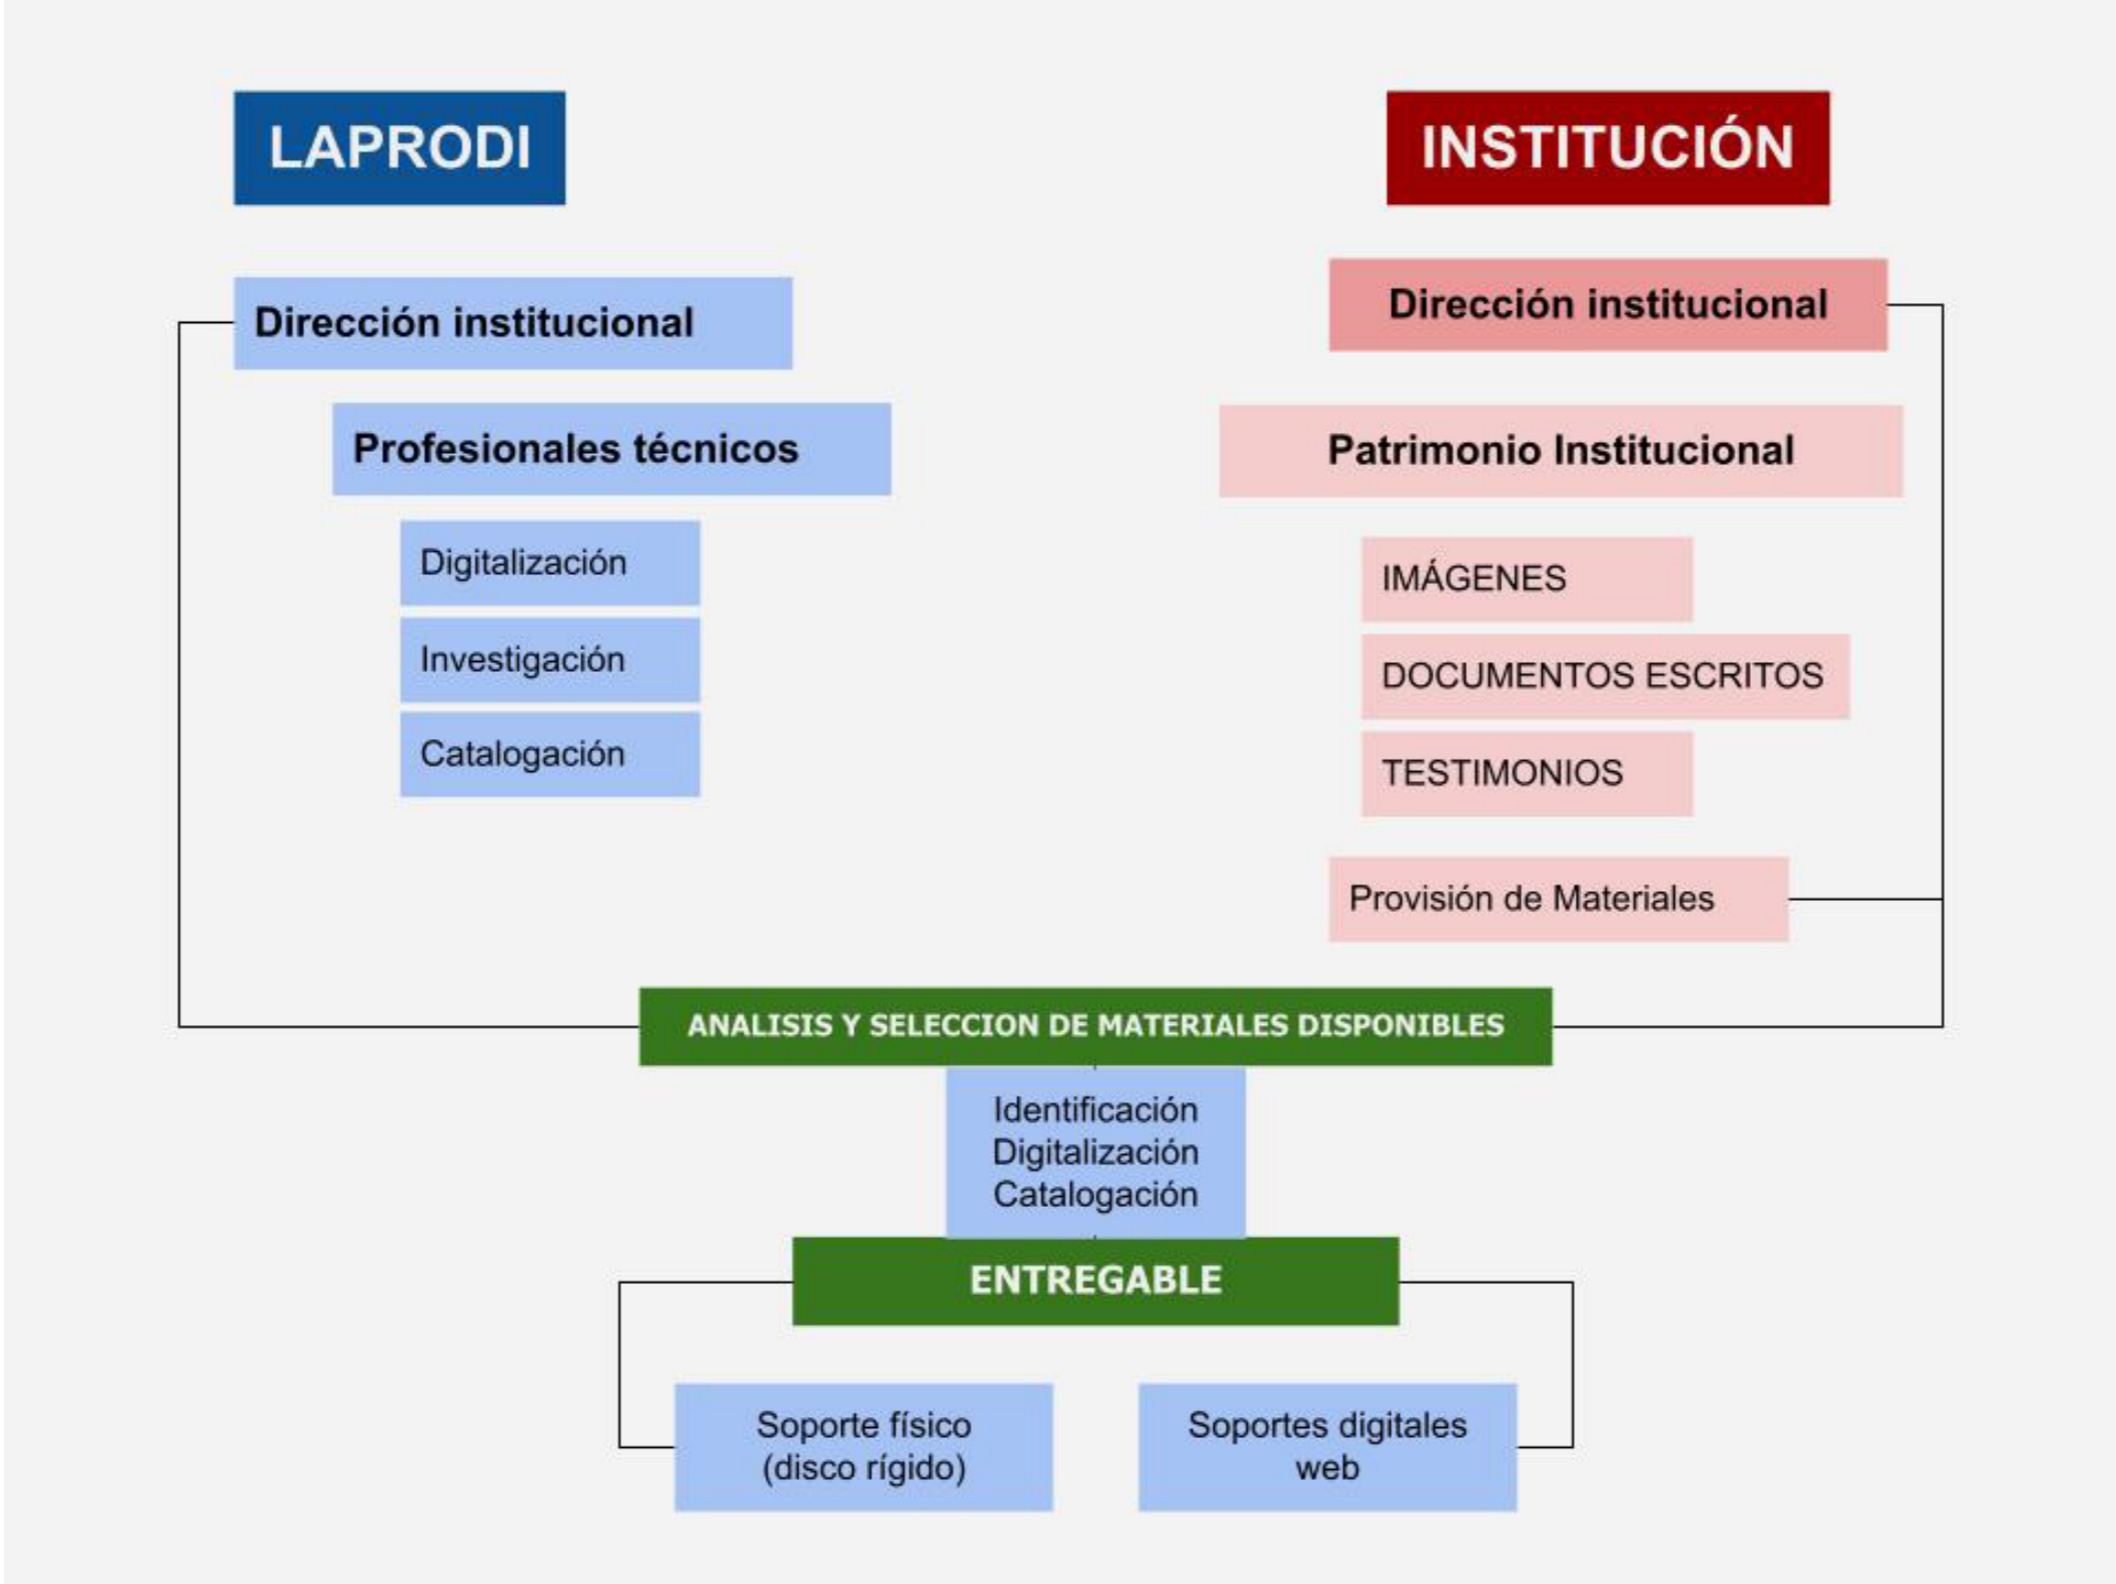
LAPRODI

INSTITUCIÓN

Dirección institucional

Profesionales técnicos

Digitalización

Investigación

Catalogación

Dirección institucional

Patrimonio Institucional

IMÁGENES

DOCUMENTOS ESCRITOS

TESTIMONIOS

Provisión de Materiales

ANALISIS Y SELECCION DE MATERIALES DISPONIBLES

Identificación
Digitalización
Catalogación

ENTREGABLE

Soporte físico
(disco rígido)

Soportes digitales
web